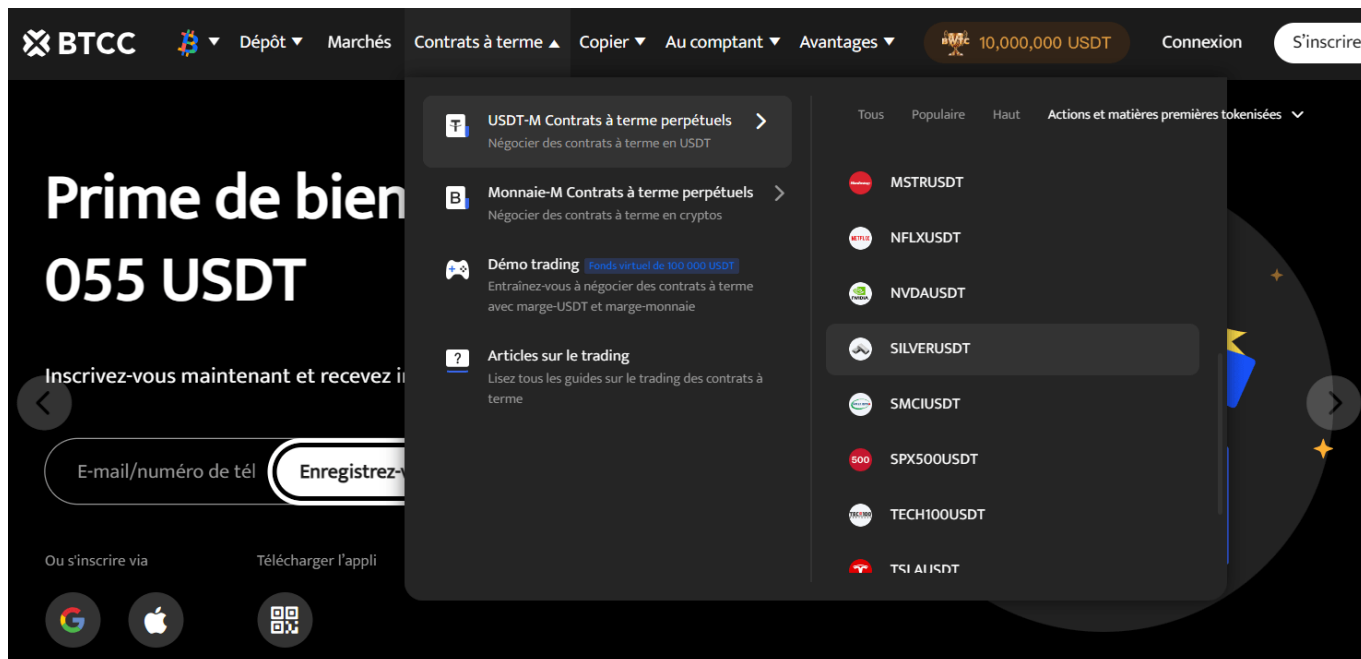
BTCC Dépôt Marchés Contrats à terme Copier Au comptant Avantages 10,000,000 USDT Connexion S'inscrire

Prime de bien

055 USDT

Inscrivez-vous maintenant et recevez i

E-mail/numéro de tél Enregistrez-v

Ou s'inscrire via

Télécharger l'appli

USDT-M Contrats à terme perpétuels
Négocier des contrats à terme en USDT

Monnaie-M Contrats à terme perpétuels
Négocier des contrats à terme en cryptos

Démo trading Fonds virtuel de 100 000 USDT
Entraînez-vous à négocier des contrats à terme avec marge-USDT et marge-monnaie

Articles sur le trading
Lisez tous les guides sur le trading des contrats à terme

Tous Populaire Haut Actions et matières premières tokenisées

MSTRUSDT
NFLXUSDT
NVDAUSDT
SILVERUSDT
SMCIUSDT
500 SPX500USDT
TECH100USDT
TSLAUSDT